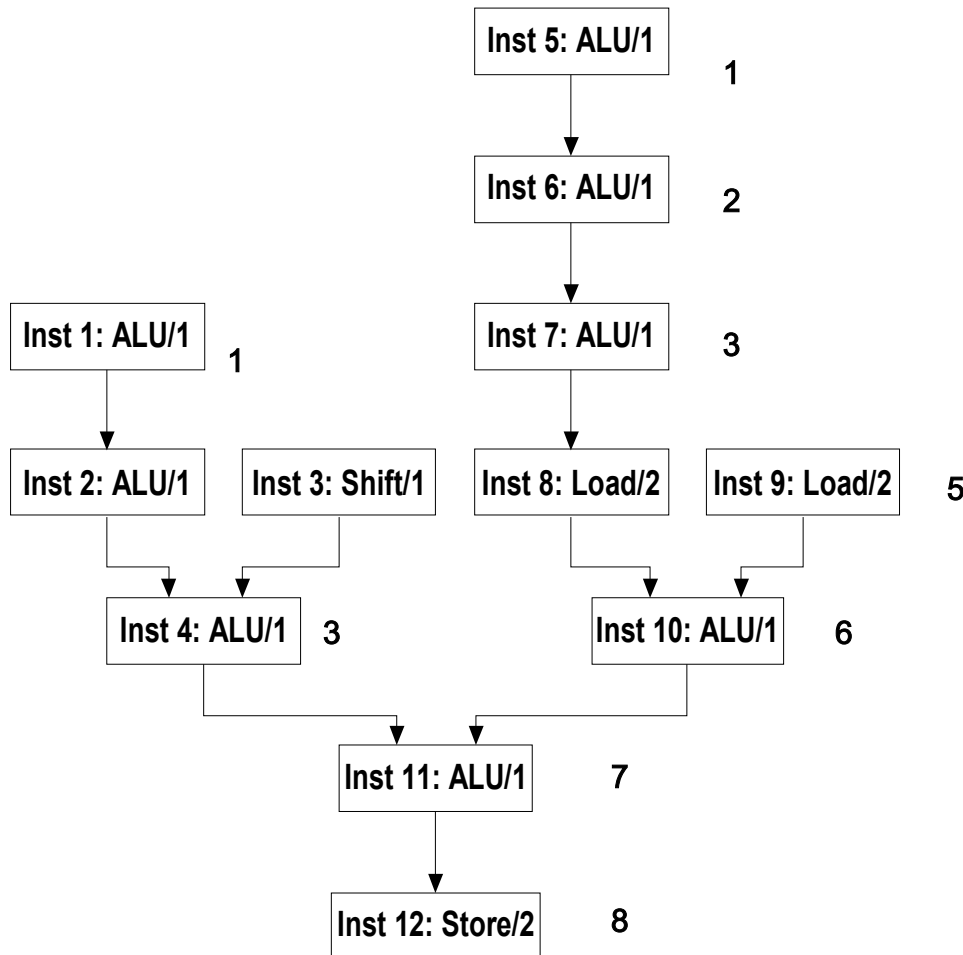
Inst 5: ALU/1
1

Inst 6: ALU/1
2

Inst 1: ALU/1
1

Inst 7: ALU/1
3

Inst 2: ALU/1

Inst 3: Shift/1

Inst 8: Load/2

Inst 9: Load/2
5

Inst 4: ALU/1
3

Inst 10: ALU/1
6

Inst 11: ALU/1
7

Inst 12: Store/2
8